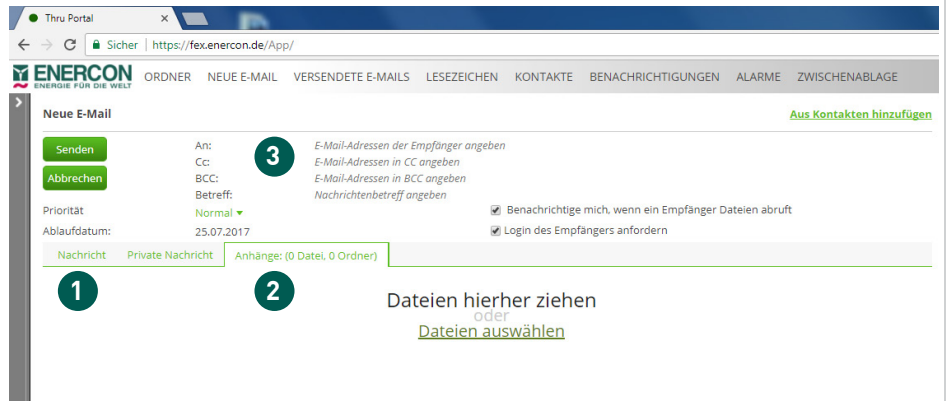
Thru Portal

Sicher | https://fex.enercon.de/App/

ENERCON
ENERGIE FÜR DIE WELT

ORDNER NEUE E-MAIL VERSENDETE E-MAILS LESEZEICHEN KONTAKTE BENACHRICHTIGUNGEN ALARME ZWISCHENABLAGE

Neue E-Mail

Aus Kontakten hinzufügen

Senden
Abbrechen

An: E-Mail-Adressen der Empfänger angeben
Cc: E-Mail-Adressen in CC angeben
BCC: E-Mail-Adressen in BCC angeben
Betreff: Nachrichtenbetreff angeben

3

Priorität Normal
Ablaufdatum: 25.07.2017

Benachrichtige mich, wenn ein Empfänger Dateien abruft
Login des Empfängers anfordern

Nachricht Private Nachricht Anhänge: (0 Datei, 0 Ordner)

1 2

Dateien hierher ziehen
oder
Dateien auswählen